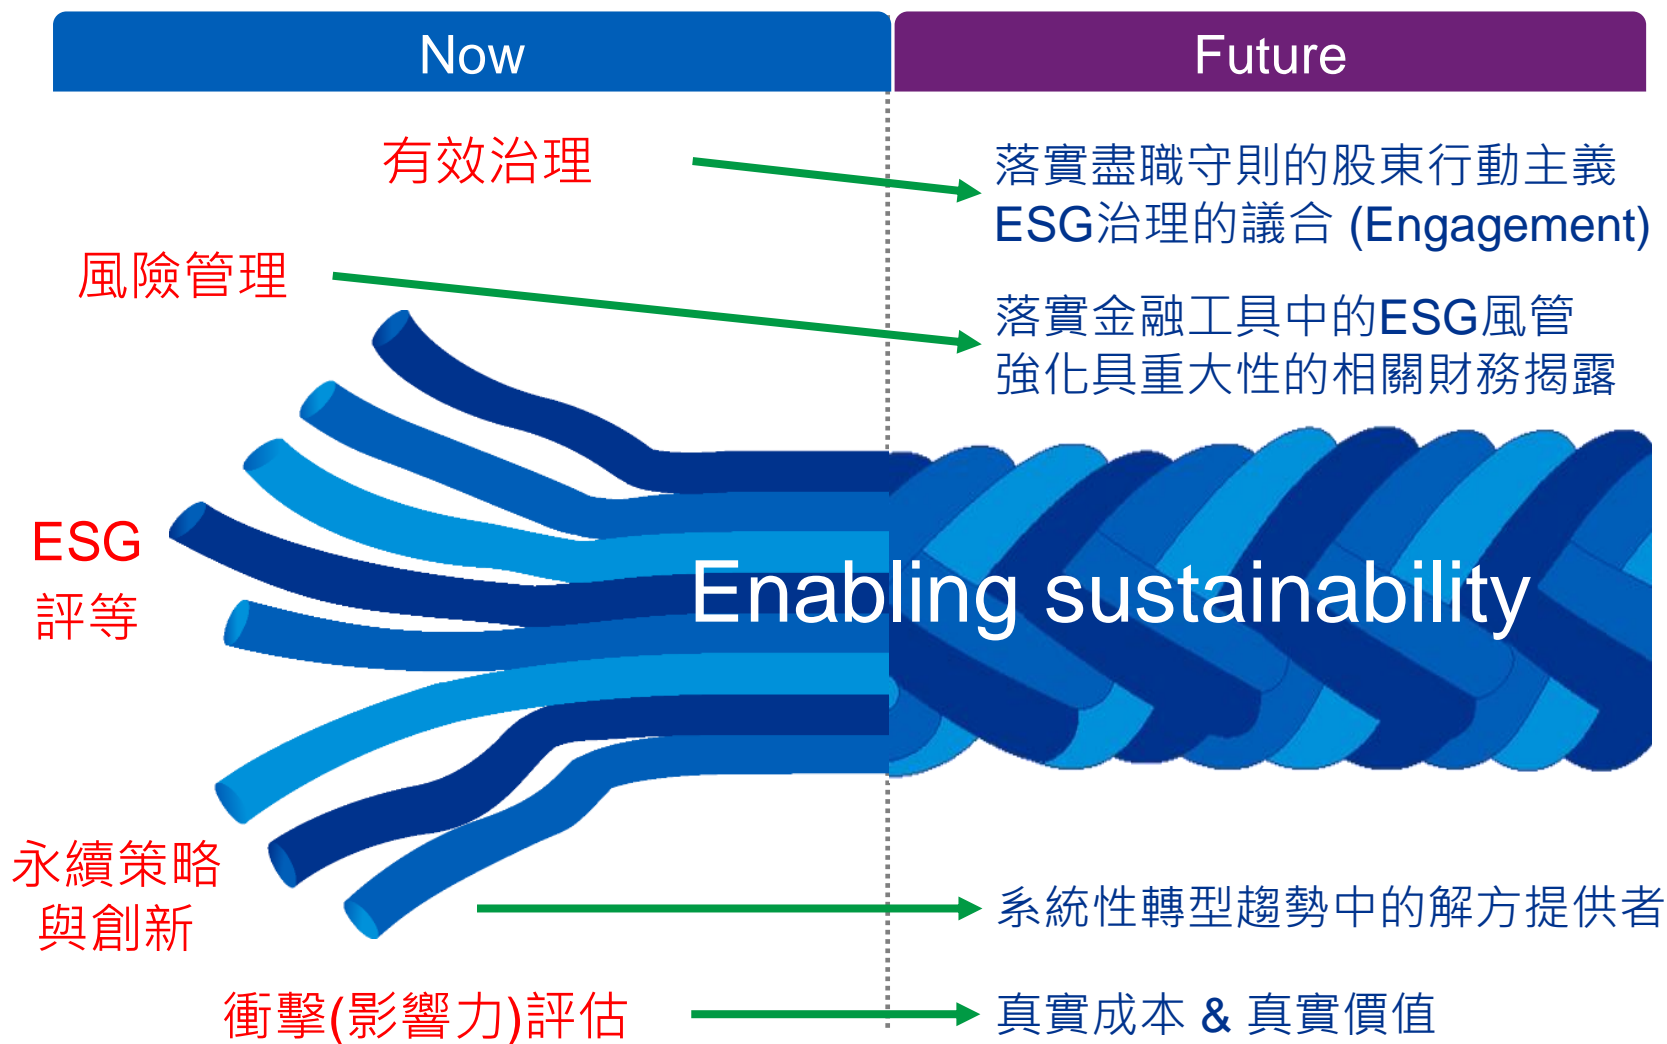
Now

Future

有效治理

落實盡職守則的股東行動主義
ESG治理的議合 (Engagement)

風險管理

落實金融工具中的ESG風管
強化具重大性的相關財務揭露

ESG
評等

Enabling sustainability

永續策略
與創新

系統性轉型趨勢中的解方提供者

衝擊(影響力)評估

真實成本 & 真實價值